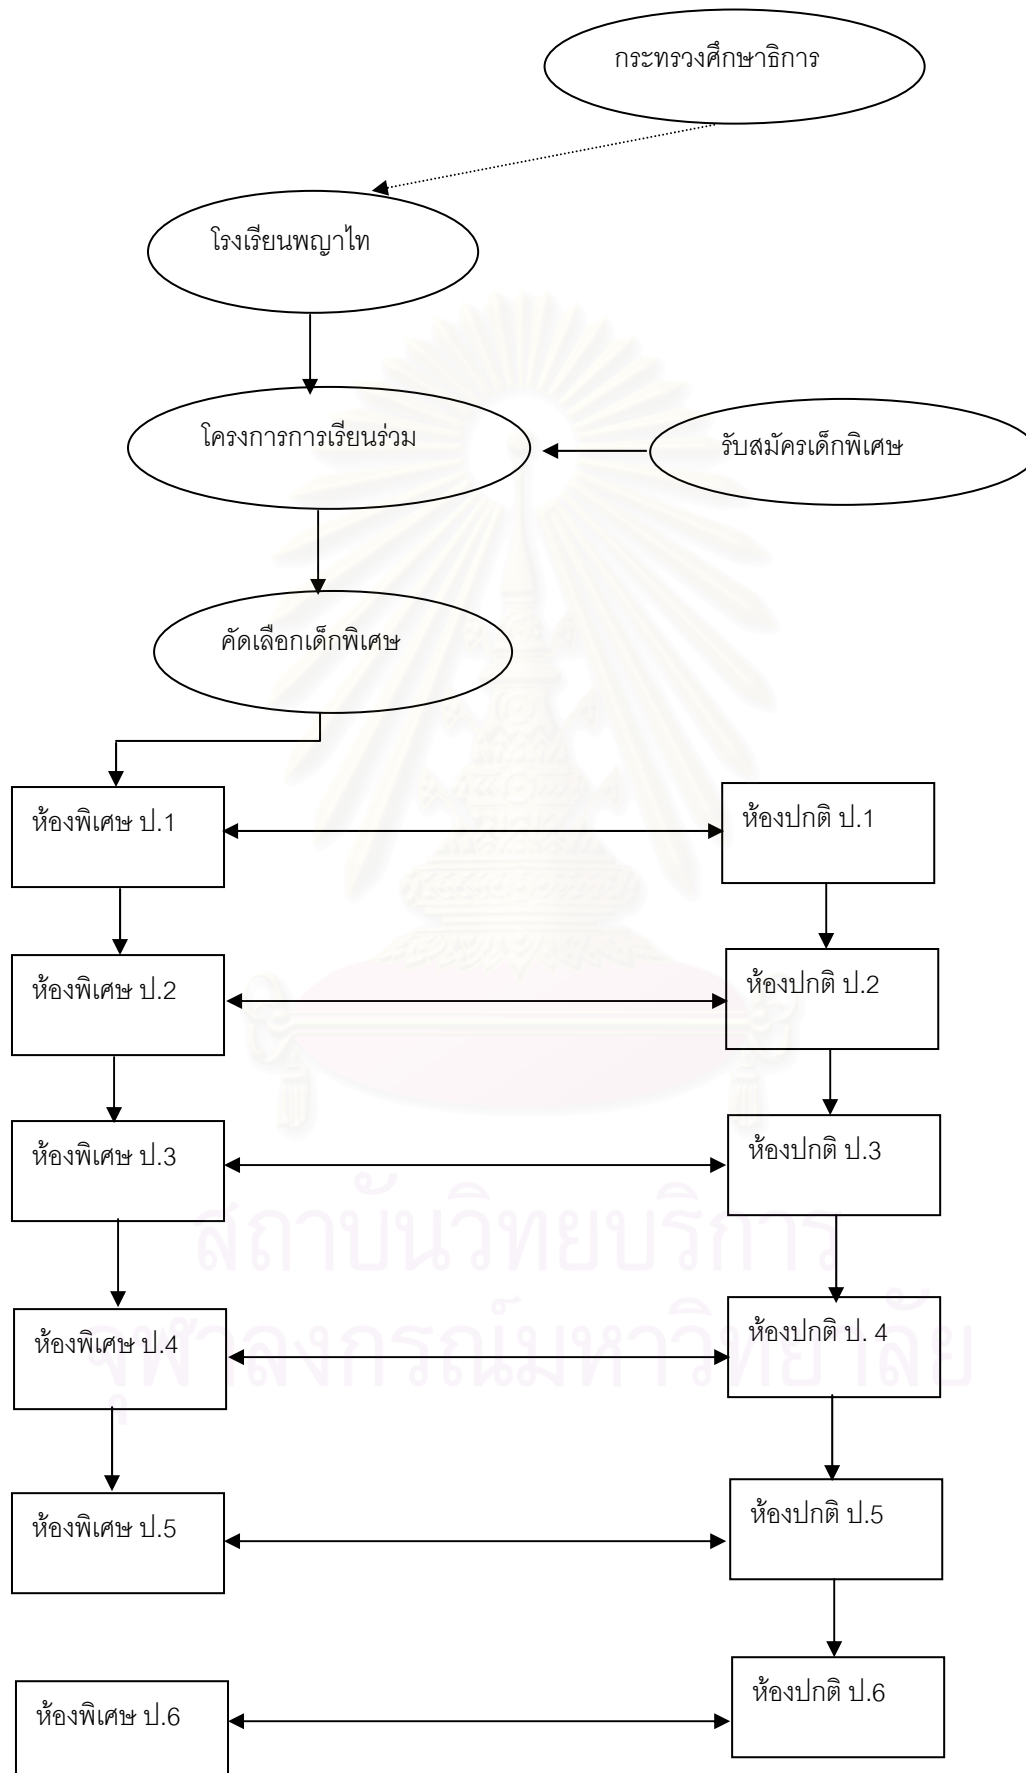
กระทรวงศึกษาธิการ

โรงเรียนพญาไท

โครงการการเรียนร่วม

รับสมัครเด็กพิเศษ

คัดเลือกเด็กพิเศษ

ห้องพิเศษ ป.1

ห้องปกติ ป.1

ห้องพิเศษ ป.2

ห้องปกติ ป.2

ห้องพิเศษ ป.3

ห้องปกติ ป.3

ห้องพิเศษ ป.4

ห้องปกติ ป. 4

ห้องพิเศษ ป.5

ห้องปกติ ป.5

ห้องพิเศษ ป.6

ห้องปกติ ป.6

สถาบันวิทยบริการ
จุฬาลงกรณ์มหาวิทยาลัย